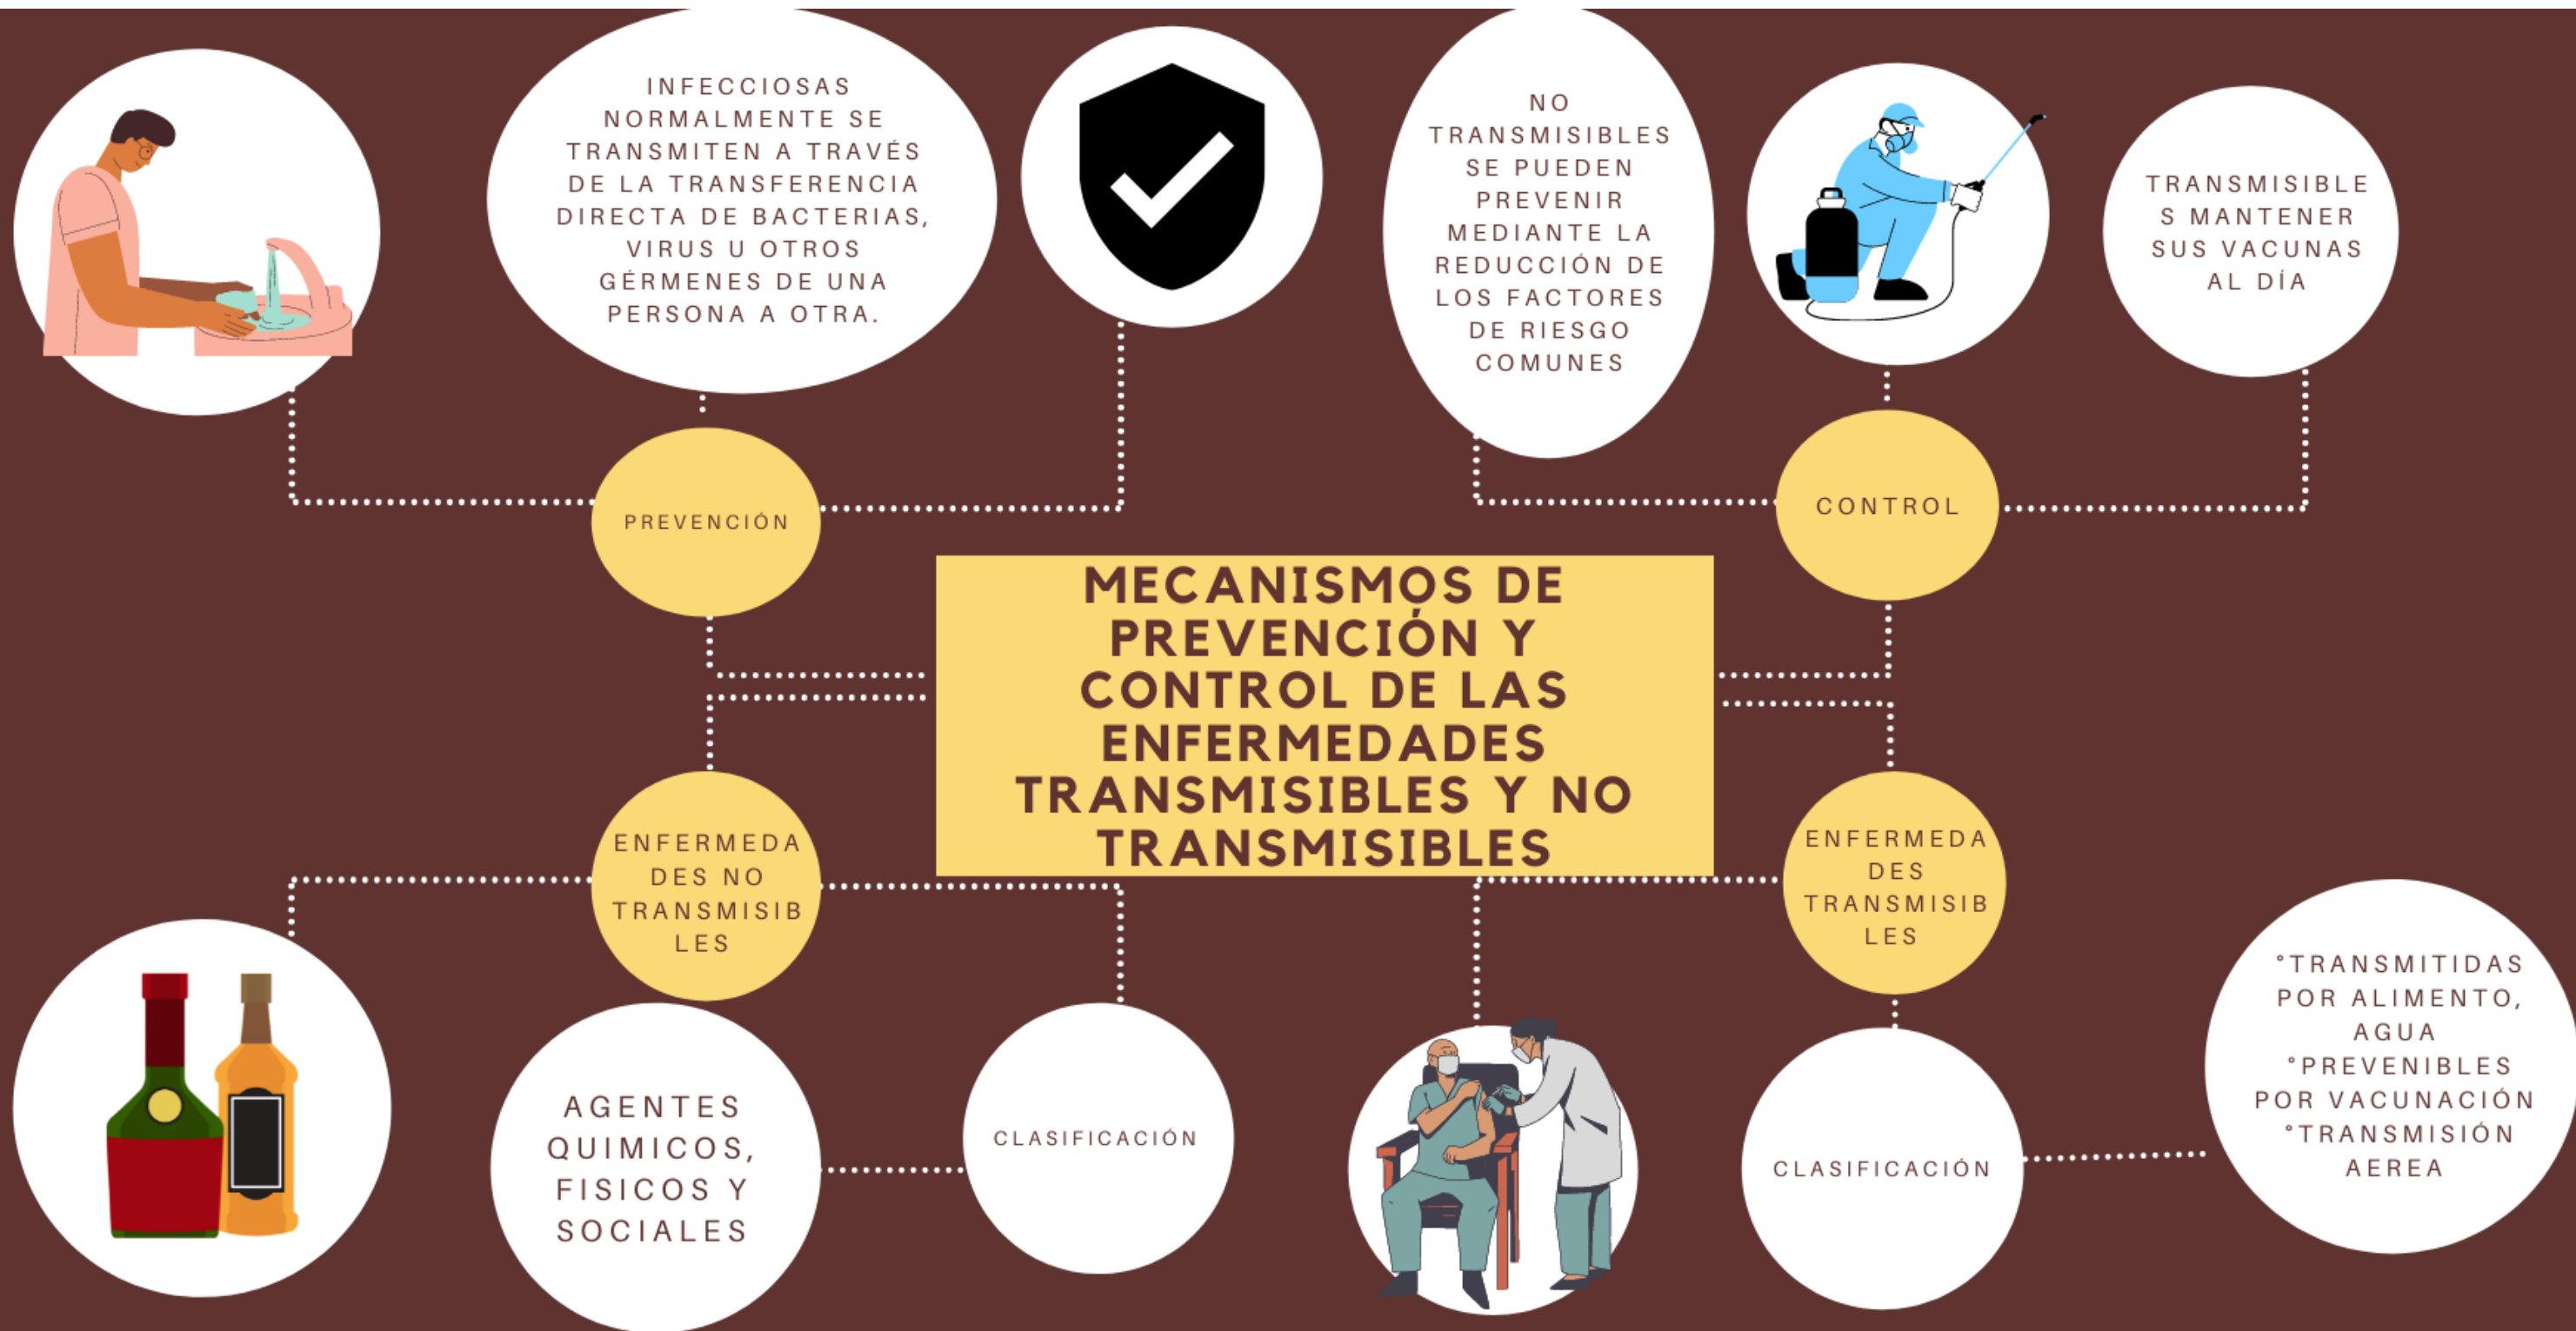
MECANISMOS DE PREVENCIÓN Y CONTROL DE LAS ENFERMEDADES TRANSMISIBLES Y NO TRANSMISIBLES

PREVENCIÓN

INFECCIOSAS NORMALMENTE SE TRANSMITEN A TRAVÉS DE LA TRANSFERENCIA DIRECTA DE BACTERIAS, VIRUS U OTROS GÉRMENES DE UNA PERSONA A OTRA.

CONTROL

NO TRANSMISIBLES SE PUEDEN PREVENIR MEDIANTE LA REDUCCIÓN DE LOS FACTORES DE RIESGO COMUNES

TRANSMISIBLES MANTENER SUS VACUNAS AL DÍA

ENFERMEDADES NO TRANSMISIBLES

AGENTES QUIMICOS, FISICOS Y SOCIALES

CLASIFICACIÓN

ENFERMEDADES TRANSMISIBLES

CLASIFICACIÓN

°TRANSMITIDAS POR ALIMENTO, AGUA
°PREVENIBLES POR VACUNACIÓN
°TRANSMISIÓN AEREA